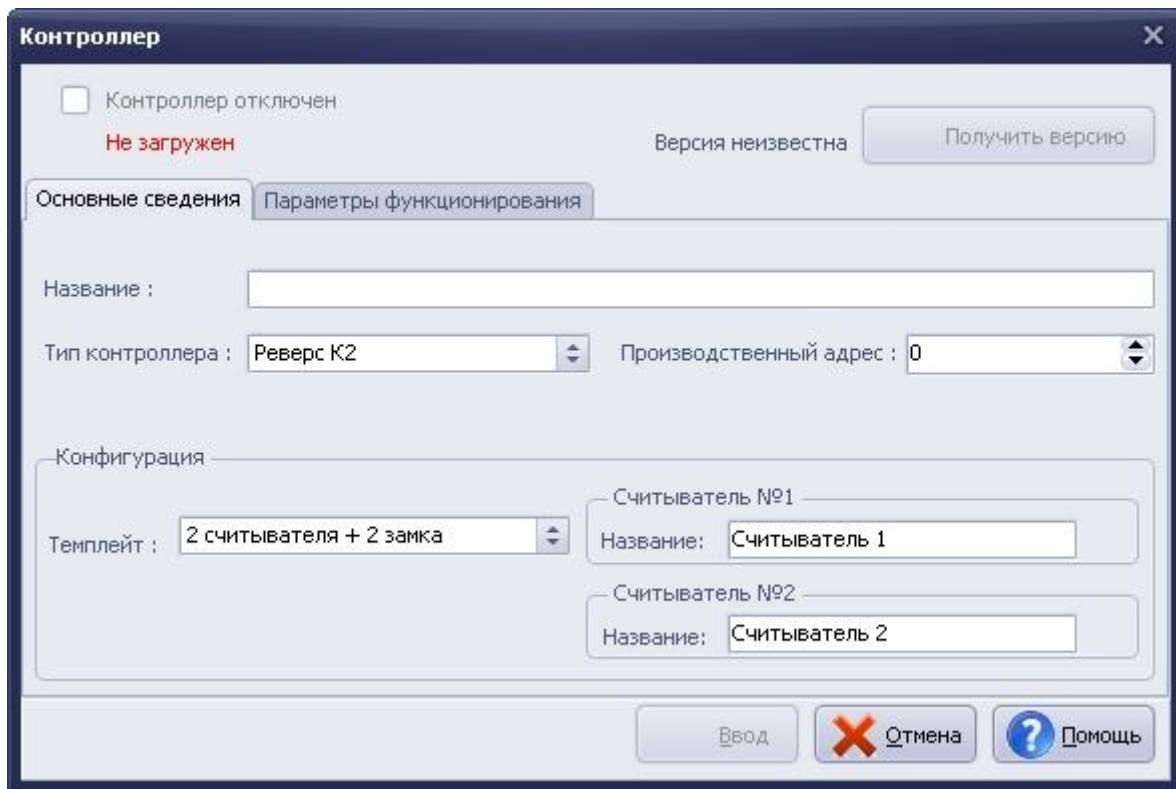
Контроллер

Контроллер отключен

Не загружен

Версия неизвестна

Получить версию

Основные сведения

Параметры функционирования

Название :

Тип контроллера : Реверс К2

Производственный адрес : 0

Конфигурация

Темплейт : 2 считывателя + 2 замка

Считыватель №1

Название: Считыватель 1

Считыватель №2

Название: Считыватель 2

Ввод

Отмена

Помощь